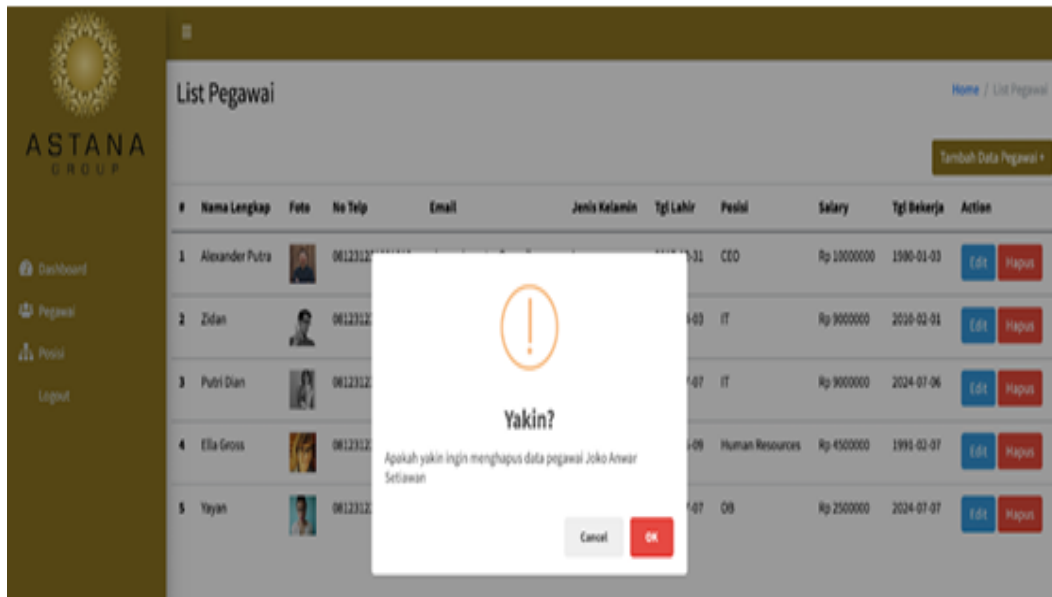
ASTANA
GROUP

Dashboard
Pegawai
Posisi
Logout

List Pegawai

Home / List Pegawai

Tambah Data Pegawai +

| # | Nama Lengkap | Foto | No Telp | Email | Jenis Kelamin | Tgl Lahir | Posisi | Salary | Tgl Bekerja | Action |
|---|---|---|---|---|---|---|---|---|---|---|
| 1 | Alexander Putra | | 08123123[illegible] | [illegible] | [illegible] | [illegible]-31 | CEO | Rp 10000000 | 1980-01-03 | Edit Hapus |
| 2 | Zidan | | 0812312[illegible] | | | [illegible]-03 | IT | Rp 9000000 | 2010-02-01 | Edit Hapus |
| 3 | Putri Dian | | 0812312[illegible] | | | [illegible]-07 | IT | Rp 9000000 | 2024-07-06 | Edit Hapus |
| 4 | Ella Gross | | 0812312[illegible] | | | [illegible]-09 | Human Resources | Rp 4500000 | 1991-02-07 | Edit Hapus |
| 5 | Yayan | | 0812312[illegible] | | | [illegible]-07 | OB | Rp 2500000 | 2024-07-07 | Edit Hapus |

!

Yakin?

Apakah yakin ingin menghapus data pegawai Joko Anwar Setiawan

Cancel
OK